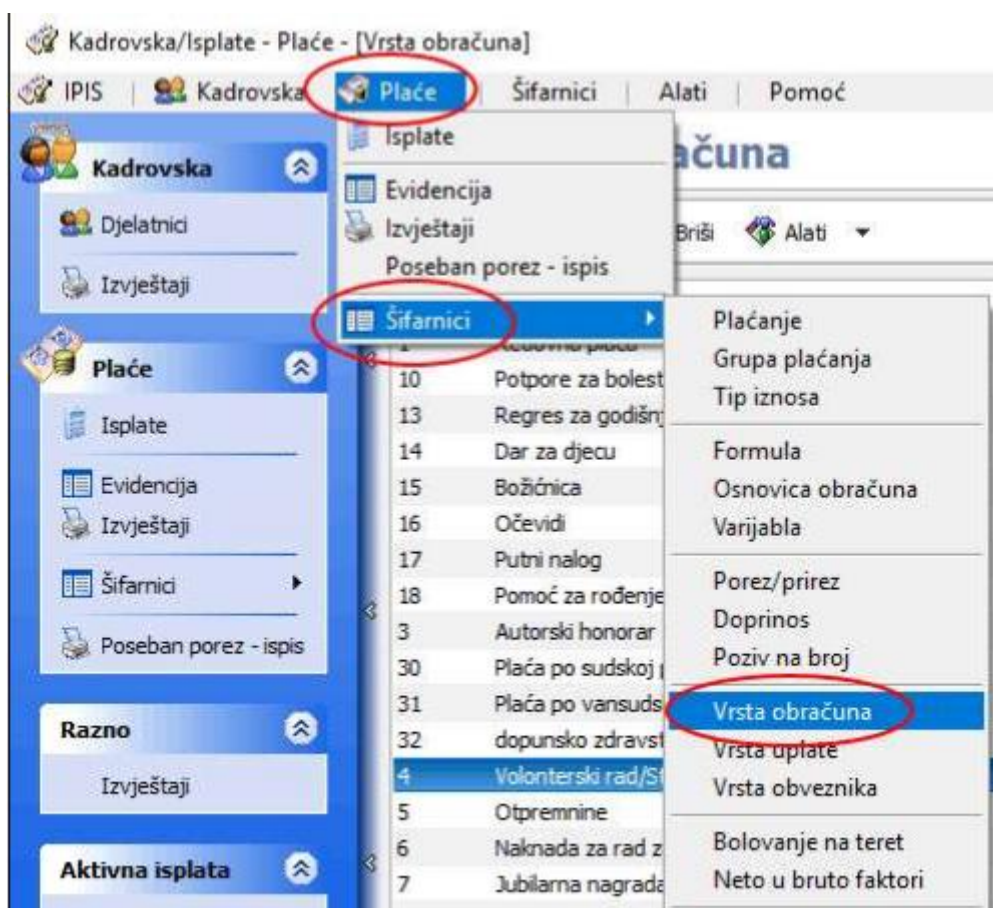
Kadrovska/Isplate - Plaće - [Vrsta obračuna]

IPIS | Kadrovska | Plaće | Šifarnici | Alati | Pomoć

Kadrovska
Djelatnici
Izvještaji

Plaće
Isplate
Evidencija
Izvještaji
Šifarnici
Poseban porez - ispis

Razno
Izvještaji

Aktivna isplata

Isplate
Evidencija
Izvještaji
Poseban porez - ispis
Šifarnici

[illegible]čuna

Briši | Alati

| | |
|---|---|
| 1 | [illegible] |
| 10 | Potpore za bolest |
| 13 | Regres za godišn |
| 14 | Dar za djecu |
| 15 | Božićnica |
| 16 | Očevidi |
| 17 | Putni nalog |
| 18 | Pomoć za rođenje |
| 3 | Autorski honorar |
| 30 | Plaća po sudskoj |
| 31 | Plaća po vansuds |
| 32 | dopunsko zdravst |
| 4 | Volonterski rad/S |
| 5 | Otpremnine |
| 6 | Naknada za rad z |
| 7 | Jubilarna nagrada |

Plaćanje
Grupa plaćanja
Tip iznosa
Formula
Osnovica obračuna
Varijabla
Porez/prirez
Doprinos
Poziv na broj
Vrsta obračuna
Vrsta uplate
Vrsta obveznika
Bolovanje na teret
Neto u bruto faktori